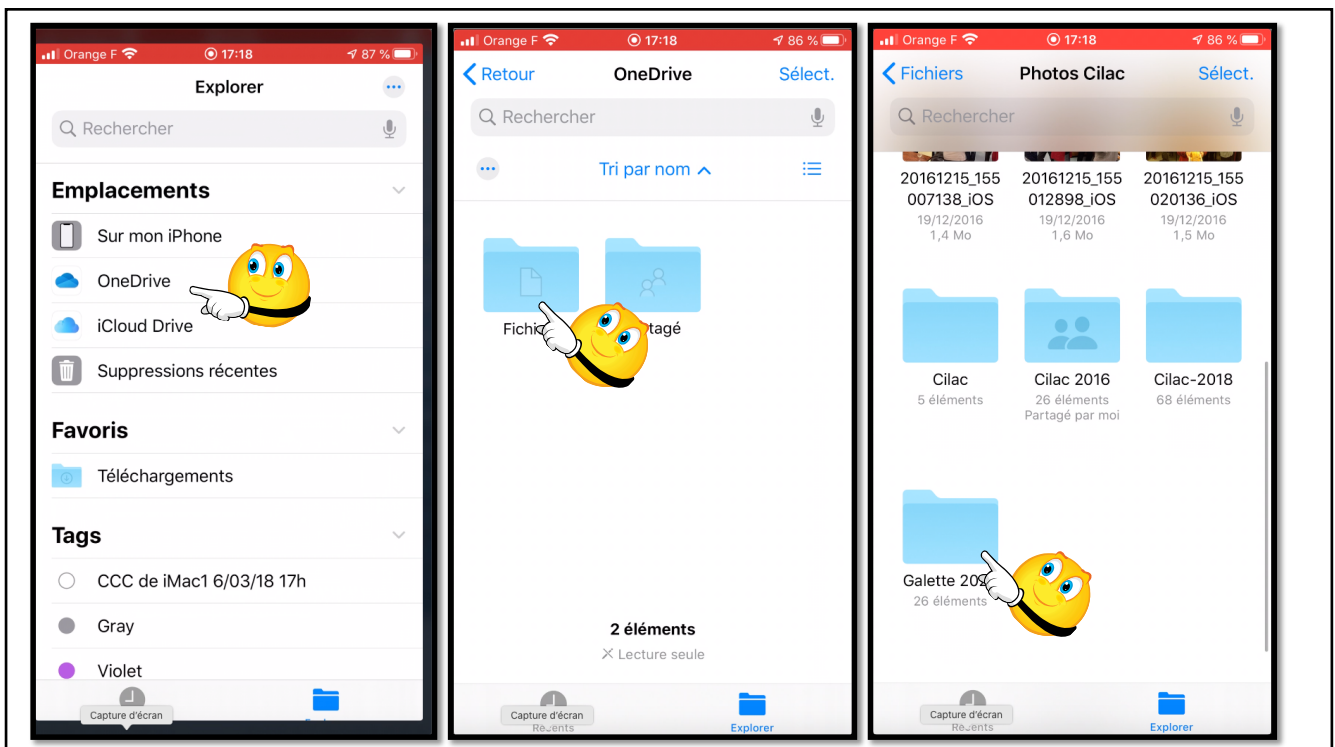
Orange F 17:18 87 %

Explorer

Rechercher

Emplacements

Sur mon iPhone

OneDrive

iCloud Drive

Suppressions récentes

Favoris

Téléchargements

Tags

CCC de iMac1 6/03/18 17h

Gray

Violet

Capture d'écran

Orange F 17:18 86 %

Retour OneDrive Sélect.

Rechercher

Tri par nom

Fichi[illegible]

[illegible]tagé

2 éléments

Lecture seule

Capture d'écran

Re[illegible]ents

Explorer

Orange F 17:18 86 %

Fichiers Photos Cilac Sélect.

Rechercher

20161215_155007138_iOS
19/12/2016
1,4 Mo

20161215_155012898_iOS
19/12/2016
1,6 Mo

20161215_155020136_iOS
19/12/2016
1,5 Mo

Cilac
5 éléments

Cilac 2016
26 éléments
Partagé par moi

Cilac-2018
68 éléments

Galette 20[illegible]
26 éléments

Capture d'écran

Re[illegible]ents

Explorer